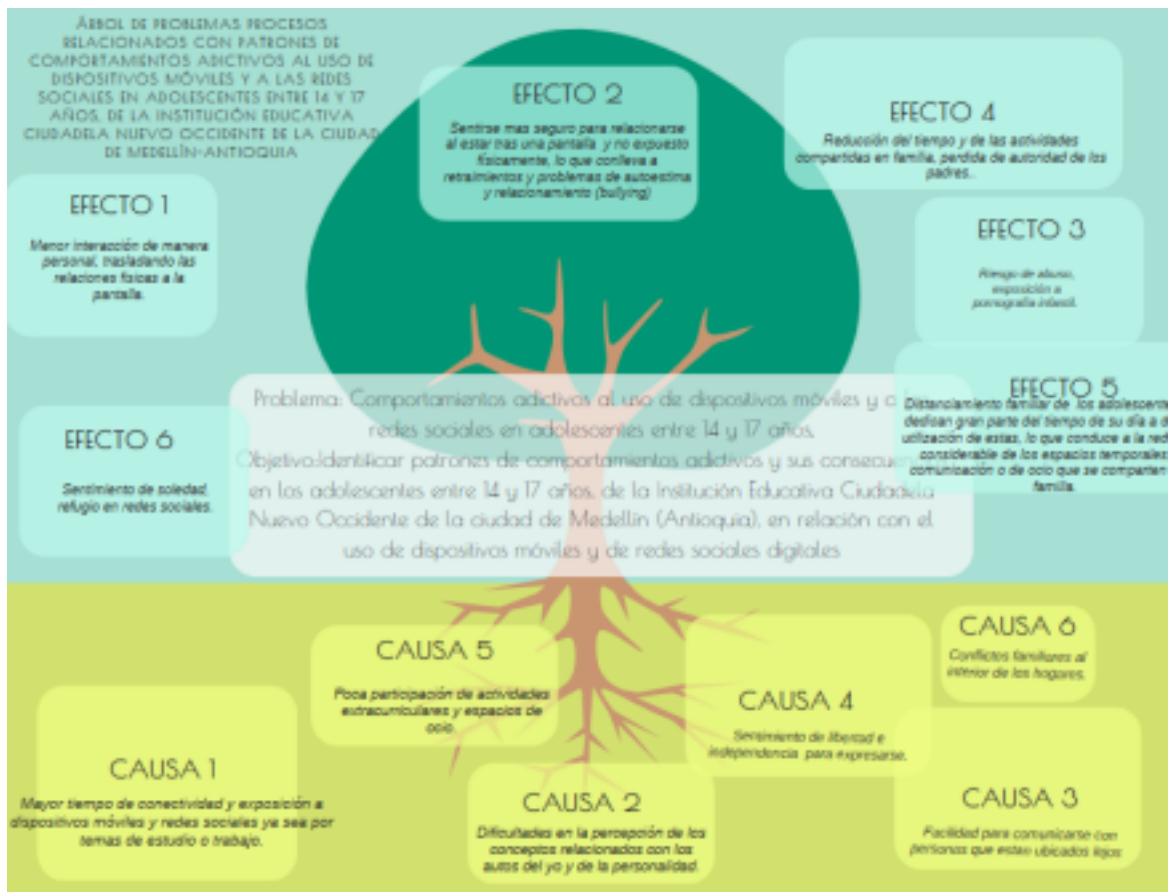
Árbol de problemas procesos relacionados con patrones de comportamientos adictivos al uso de dispositivos móviles y a las redes sociales en adolescentes entre 14 y 17 años, de la Institución Educativa Ciudadela Nuevo Occidente de la ciudad de Medellín-Antioquia

EFECTO 2

Sentirse mas seguro para relacionarse al estar tras una pantalla y no expuesto físicamente, lo que conlleva a retraimientos y problemas de autoestima y relacionamiento (bullying)

EFECTO 4

Reducción del tiempo y de las actividades compartidas en familia, perdida de autoridad de los padres.

EFECTO 1

Menor interacción de manera personal, trasladando las relaciones físicas a la pantalla.

EFECTO 3

Riesgo de abuso, exposición a pornografía infantil.

EFECTO 5

Distanciamiento familiar de los adolescentes dedican gran parte del tiempo de su día a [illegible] utilización de estas, lo que conduce a la red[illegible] considerable de los espacios temporales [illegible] comunicación o de ocio que se comparten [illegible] familia.

EFECTO 6

Sentimiento de soledad, refugio en redes sociales.

Problema: Comportamientos adictivos al uso de dispositivos móviles y a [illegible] redes sociales en adolescentes entre 14 y 17 años.

Objetivo:Identificar patrones de comportamientos adictivos y sus consecuen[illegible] en los adolescentes entre 14 y 17 años, de la Institución Educativa Ciudadela Nuevo Occidente de la ciudad de Medellín (Antioquia), en relación con el uso de dispositivos móviles y de redes sociales digitales

CAUSA 5

Poca participación de actividades extracurriculares y espacios de ocio.

CAUSA 6

Conflictos familiares al interior de los hogares.

CAUSA 4

Sentimiento de libertad e independencia para expresarse.

CAUSA 1

Mayor tiempo de conectividad y exposición a dispositivos móviles y redes sociales ya sea por temas de estudio o trabajo.

CAUSA 2

Dificultades en la percepción de los conceptos relacionados con los autos del yo y de la personalidad.

CAUSA 3

Facilidad para comunicarte con personas que estan ubicados lejos